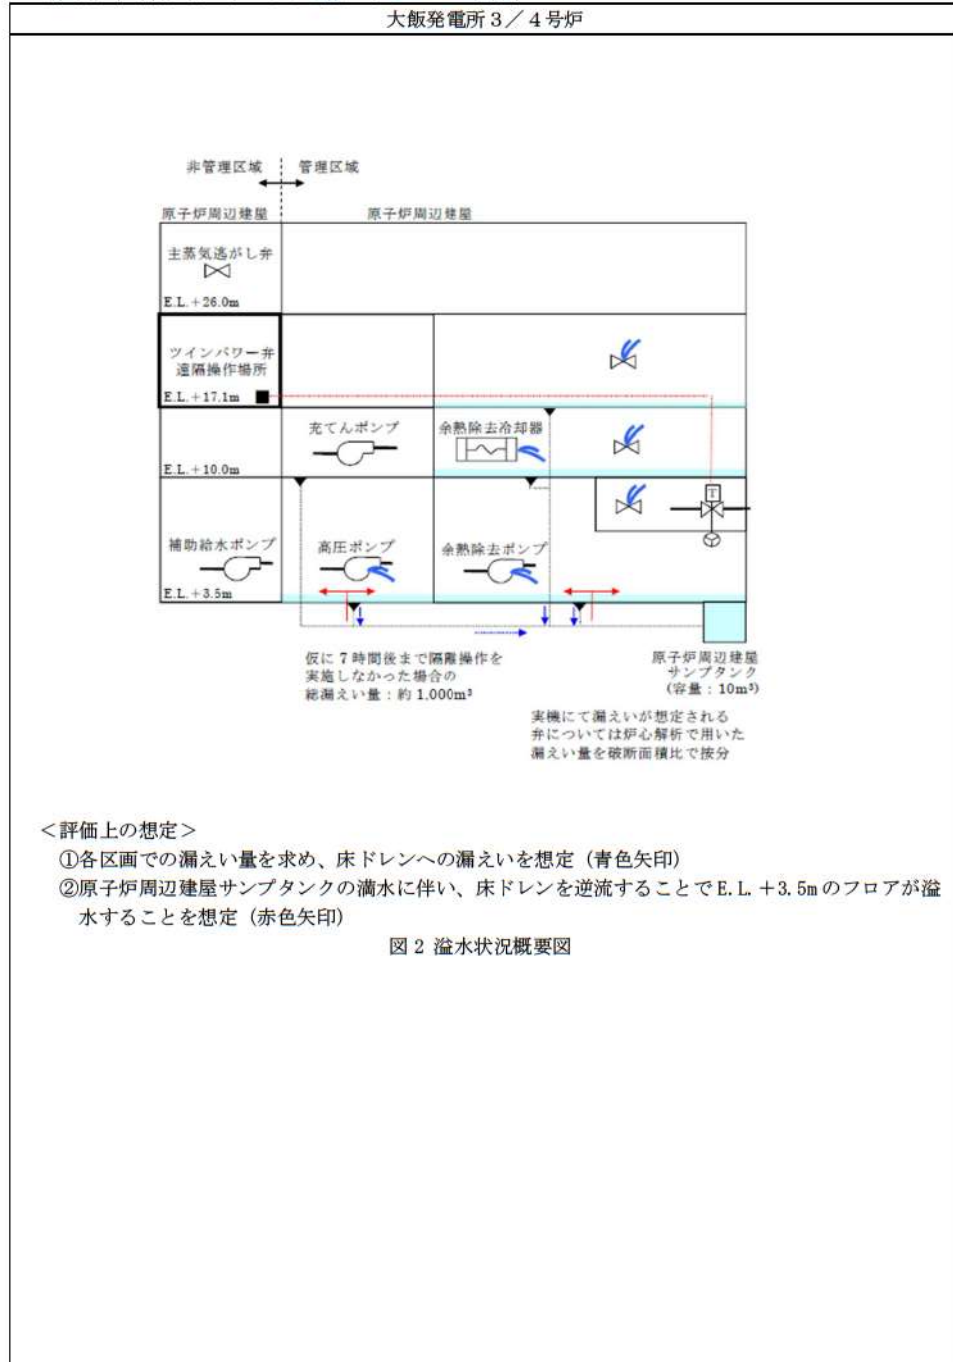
大飯発電所３／４号炉

非管理区域　管理区域

原子炉周辺建屋　原子炉周辺建屋

主蒸気逃がし弁

E.L.＋26.0m

ツインパワー弁遠隔操作場所

E.L.＋17.1m

充てんポンプ

余熱除去冷却器

E.L.＋10.0m

補助給水ポンプ

高圧ポンプ

余熱除去ポンプ

E.L.＋3.5m

仮に７時間後まで隔離操作を実施しなかった場合の総漏えい量：約 1,000m³

原子炉周辺建屋サンプタンク（容量：10m³）

実機にて漏えいが想定される弁については炉心解析で用いた漏えい量を破断面積比で按分

＜評価上の想定＞
①各区画での漏えい量を求め、床ドレンへの漏えいを想定（青色矢印）
②原子炉周辺建屋サンプタンクの満水に伴い、床ドレンを逆流することでE.L.＋3.5m のフロアが溢水することを想定（赤色矢印）

図２ 溢水状況概要図